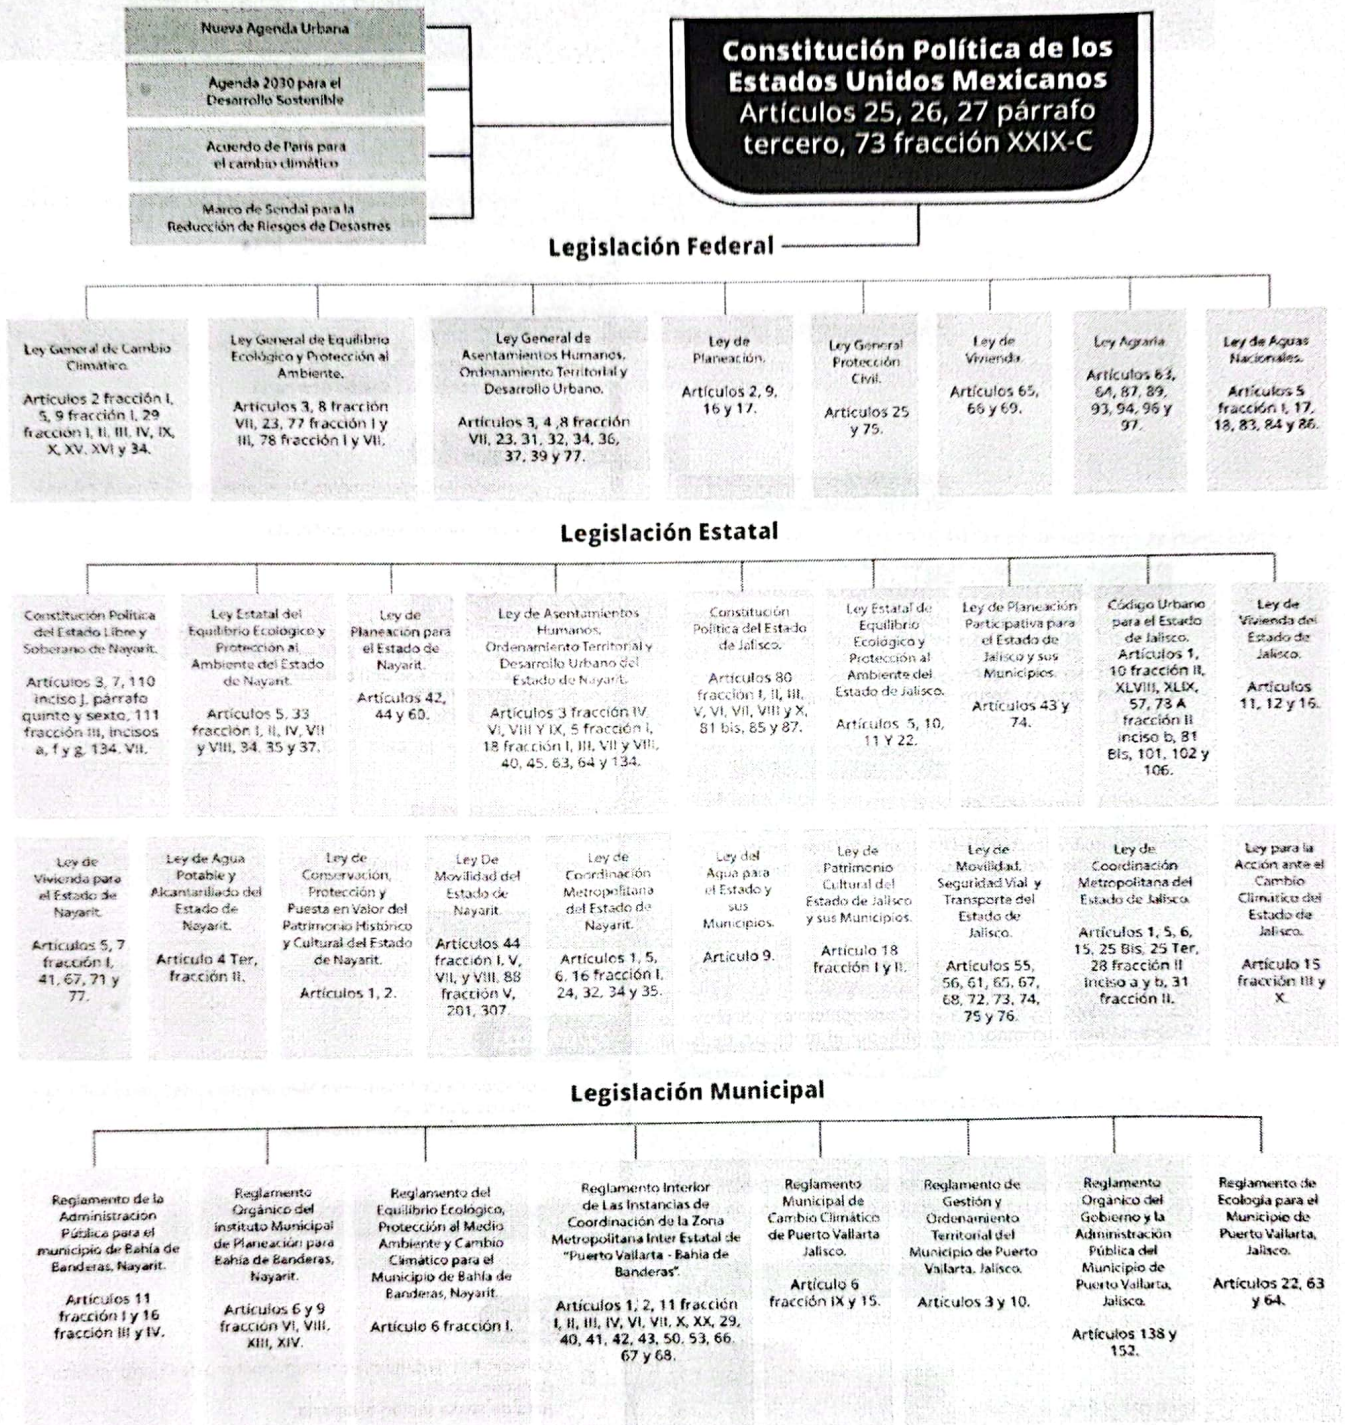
Nueva Agenda Urbana

Agenda 2030 para el Desarrollo Sostenible

Acuerdo de París para el cambio climático

Marco de Sendai para la Reducción de Riesgos de Desastres

Constitución Política de los Estados Unidos Mexicanos Artículos 25, 26, 27 párrafo tercero, 73 fracción XXIX-C

Legislación Federal

Ley General de Cambio Climático. Artículos 2 fracción I, 5, 9 fracción I, 29 fracción I, II, III, IV, IX, X, XV, XVI y 34.

Ley General de Equilibrio Ecológico y Protección al Ambiente. Artículos 3, 8 fracción VII, 23, 77 fracción I y III, 78 fracción I y VII.

Ley General de Asentamientos Humanos, Ordenamiento Territorial y Desarrollo Urbano. Artículos 3, 4 ,8 fracción VII, 23, 31, 32, 34, 36, 37, 39 y 77.

Ley de Planeación. Artículos 2, 9, 16 y 17.

Ley General Protección Civil. Artículos 25 y 75.

Ley de Vivienda. Artículos 65, 66 y 69.

Ley Agraria. Artículos 63, 64, 87, 89, 93, 94, 96 y 97.

Ley de Aguas Nacionales. Artículos 5 fracción I, 17, 18, 83, 84 y 86.

Legislación Estatal

Constitución Política del Estado Libre y Soberano de Nayarit. Artículos 3, 7, 110 inciso J, párrafo quinto y sexto, 111 fracción III, incisos a, f y g, 134. VII.

Ley Estatal del Equilibrio Ecológico y Protección al Ambiente del Estado de Nayarit. Artículos 5, 33 fracción I, II, IV, VII y VIII, 34, 35 y 37.

Ley de Planeación para el Estado de Nayarit. Artículos 42, 44 y 60.

Ley de Asentamientos Humanos, Ordenamiento Territorial y Desarrollo Urbano del Estado de Nayarit. Artículos 3 fracción IV, VI, VIII Y IX, 5 fracción I, 18 fracción I, III, VII y VIII, 40, 45, 63, 64 y 134.

Constitución Política del Estado de Jalisco. Artículos 80 fracción I, II, III, V, VI, VII, VIII y X, 81 bis, 85 y 87.

Ley Estatal de Equilibrio Ecológico y Protección al Ambiente del Estado de Jalisco. Artículos 5, 10, 11 Y 22.

Ley de Planeación Participativa para el Estado de Jalisco y sus Municipios. Artículos 43 y 74.

Código Urbano para el Estado de Jalisco. Artículos 1, 10 fracción II, XLVIII, XLIX, 57, 73 A fracción II inciso b, 81 Bis, 101, 102 y 106.

Ley de Vivienda del Estado de Jalisco. Artículos 11, 12 y 16.

Ley de Vivienda para el Estado de Nayarit. Artículos 5, 7 fracción I, 41, 67, 71 y 77.

Ley de Agua Potable y Alcantarillado del Estado de Nayarit. Artículo 4 Ter, fracción II.

Ley de Conservación, Protección y Puesta en Valor del Patrimonio Histórico y Cultural del Estado de Nayarit. Artículos 1, 2.

Ley De Movilidad del Estado de Nayarit. Artículos 44 fracción I, V, VII, y VIII, 88 fracción V, 201, 307.

Ley de Coordinación Metropolitana del Estado de Nayarit. Artículos 1, 5, 6, 16 fracción I, 24, 32, 34 y 35.

Ley del Agua para el Estado y sus Municipios. Artículo 9.

Ley de Patrimonio Cultural del Estado de Jalisco y sus Municipios. Artículo 18 fracción I y II.

Ley de Movilidad, Seguridad Vial y Transporte del Estado de Jalisco. Artículos 55, 56, 61, 65, 67, 68, 72, 73, 74, 75 y 76.

Ley de Coordinación Metropolitana del Estado de Jalisco. Artículos 1, 5, 6, 15, 25 Bis, 25 Ter, 28 fracción II inciso a y b, 31 fracción II.

Ley para la Acción ante el Cambio Climático del Estado de Jalisco. Artículo 15 fracción III y X.

Legislación Municipal

Reglamento de la Administración Pública para el municipio de Bahía de Banderas, Nayarit. Artículos 11 fracción I y 16 fracción III y IV.

Reglamento Orgánico del Instituto Municipal de Planeación para Bahía de Banderas, Nayarit. Artículos 6 y 9 fracción VI, VIII, XIII, XIV.

Reglamento del Equilibrio Ecológico, Protección al Medio Ambiente y Cambio Climático para el Municipio de Bahía de Banderas, Nayarit. Artículo 6 fracción I.

Reglamento Interior de Las Instancias de Coordinación de la Zona Metropolitana Inter Estatal de "Puerto Vallarta - Bahía de Banderas". Artículos 1, 2, 11 fracción I, II, III, IV, VI, VII, X, XX, 29, 40, 41, 42, 43, 50, 53, 66, 67 y 68.

Reglamento Municipal de Cambio Climático de Puerto Vallarta Jalisco. Artículo 6 fracción IX y 15.

Reglamento de Gestión y Ordenamiento Territorial del Municipio de Puerto Vallarta, Jalisco. Artículos 3 y 10.

Reglamento Orgánico del Gobierno y la Administración Pública del Municipio de Puerto Vallarta, Jalisco. Artículos 138 y 152.

Reglamento de Ecología para el Municipio de Puerto Vallarta, Jalisco. Artículos 22, 63 y 64.